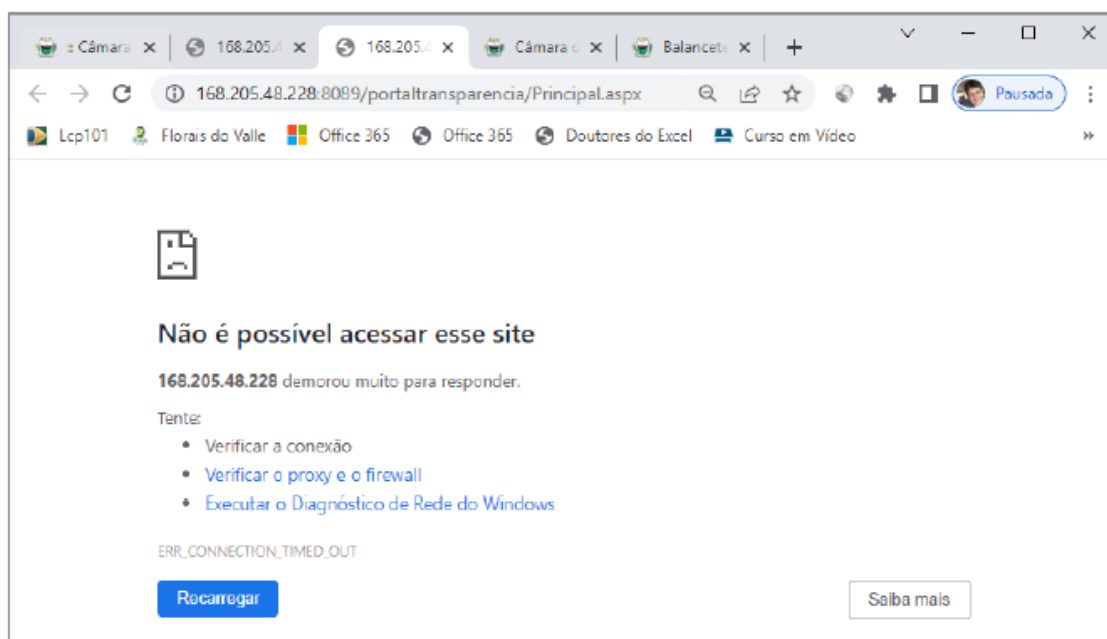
e Câmara ×
168.205.4 ×
168.205.4 ×
Câmara d ×
Balancete ×
+

168.205.48.228:8089/portaltransparencia/Principal.aspx

Pausada

Lcp101
Florais do Valle
Office 365
Office 365
Doutores do Excel
Curso em Vídeo

Não é possível acessar esse site

**168.205.48.228** demorou muito para responder.

Tente:

- Verificar a conexão
- Verificar o proxy e o firewall
- Executar o Diagnóstico de Rede do Windows

ERR_CONNECTION_TIMED_OUT

Recarregar

Saiba mais